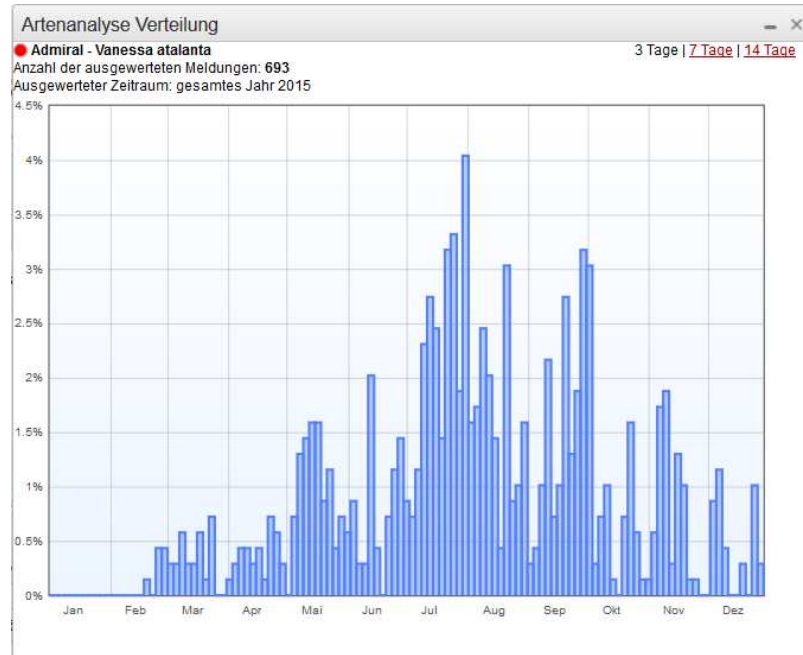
Artenanalyse Verteilung

Admiral - Vanessa atalanta
Anzahl der ausgewerteten Meldungen: 693
Ausgewerteter Zeitraum: gesamtes Jahr 2015

3 Tage | 7 Tage | 14 Tage

4.5%
4%
3.5%
3%
2.5%
2%
1.5%
1%
0.5%
0%

Jan Feb Mar Apr Mai Jun Jul Aug Sep Okt Nov Dez